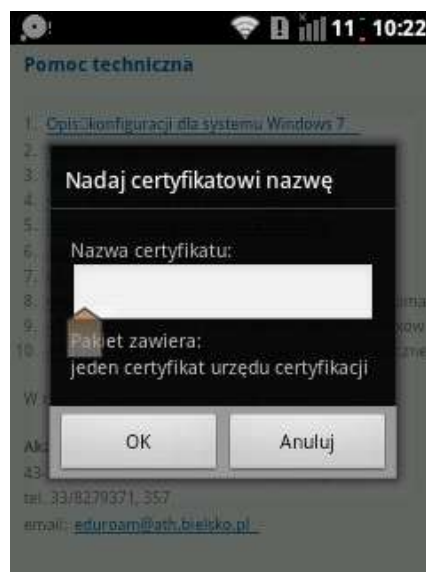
11 10:22

Pomoc techniczna

1. Opis konfiguracji dla systemu Windows 7.
2.
3.
4.
5.
6.
7.
8. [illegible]
9. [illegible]
10. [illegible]

W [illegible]

Ak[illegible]
43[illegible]
tel. 33/8279371, 357
email: eduroam@ath.bielsko.pl

Nadaj certyfikatowi nazwę

Nazwa certyfikatu:

Pakiet zawiera:
jeden certyfikat urzędu certyfikacji

OK
Anuluj